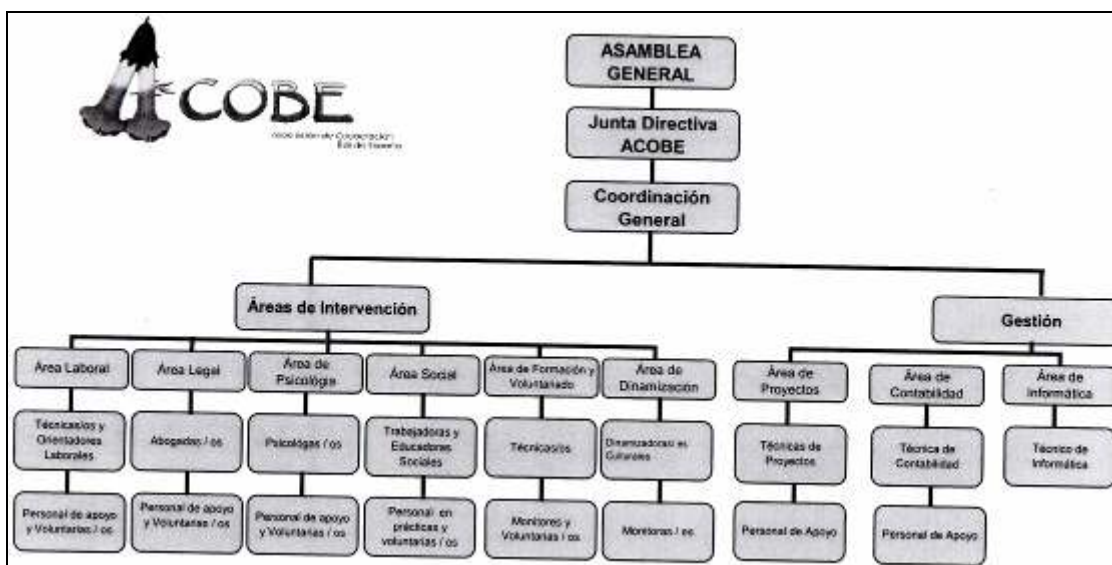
ACOBE
Asociación de Cooperación Bioko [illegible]

ASAMBLEA GENERAL

Junta Directiva ACOBE

Coordinación General

Áreas de Intervención

Área Laboral
Técnicas/os y Orientadores Laborales
Personal de apoyo y Voluntarias / os

Área Legal
Abogadas / os
Personal de apoyo y Voluntarias / os

Área de Psicología
Psicólogas / os
Personal de apoyo y Voluntarias / os

Área Social
Trabajadoras y Educadoras Sociales
Personal en prácticas y voluntarias / os

Área de Formación y Voluntariado
Técnicas/os
Monitores y Voluntarias / os

Área de Dinamización
Dinamizadoras/es Culturales
Monitoras / es

Gestión

Área de Proyectos
Técnicas de Proyectos
Personal de Apoyo

Área de Contabilidad
Técnica de Contabilidad
Personal de Apoyo

Área de Informática
Técnico de Informática